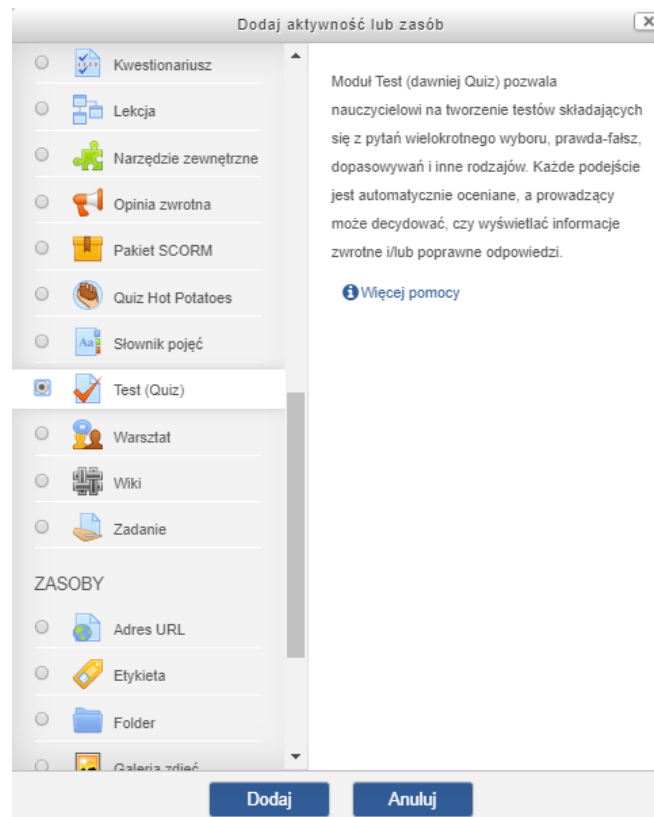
Dodaj aktywność lub zasób

Kwestionariusz

Lekcja

Narzędzie zewnętrzne

Opinia zwrotna

Pakiet SCORM

Quiz Hot Potatoes

Słownik pojęć

Test (Quiz)

Warsztat

Wiki

Zadanie

ZASOBY

Adres URL

Etykieta

Folder

Galeria zdjęć

Moduł Test (dawniej Quiz) pozwala nauczycielowi na tworzenie testów składających się z pytań wielokrotnego wyboru, prawda-fałsz, dopasowywań i inne rodzajów. Każde podejście jest automatycznie oceniane, a prowadzący może decydować, czy wyświetlać informacje zwrotne i/lub poprawne odpowiedzi.

Więcej pomocy

Dodaj

Anuluj